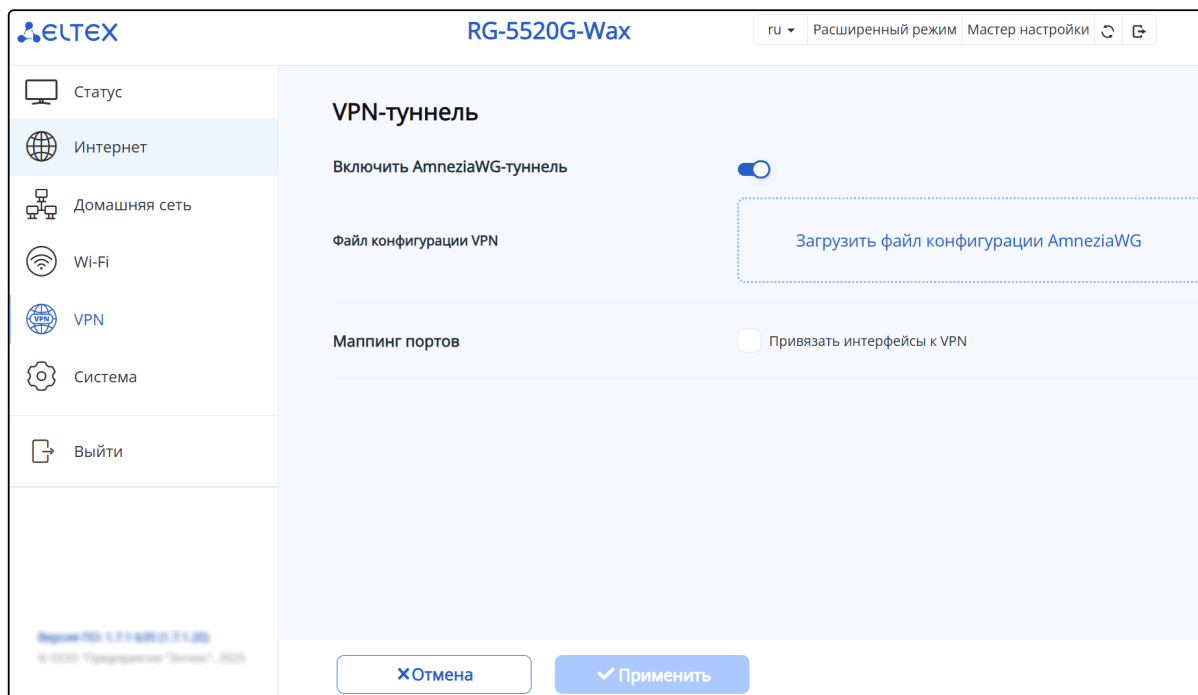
ELTEX

RG-5520G-Wax

ru ▾ Расширенный режим Мастер настройки

Статус

Интернет

Домашняя сеть

Wi-Fi

VPN

Система

Выйти

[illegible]
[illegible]

VPN-туннель

Включить AmneziaWG-туннель

Файл конфигурации VPN

Загрузить файл конфигурации AmneziaWG

Маппинг портов

Привязать интерфейсы к VPN

✕Отмена

✔Применить